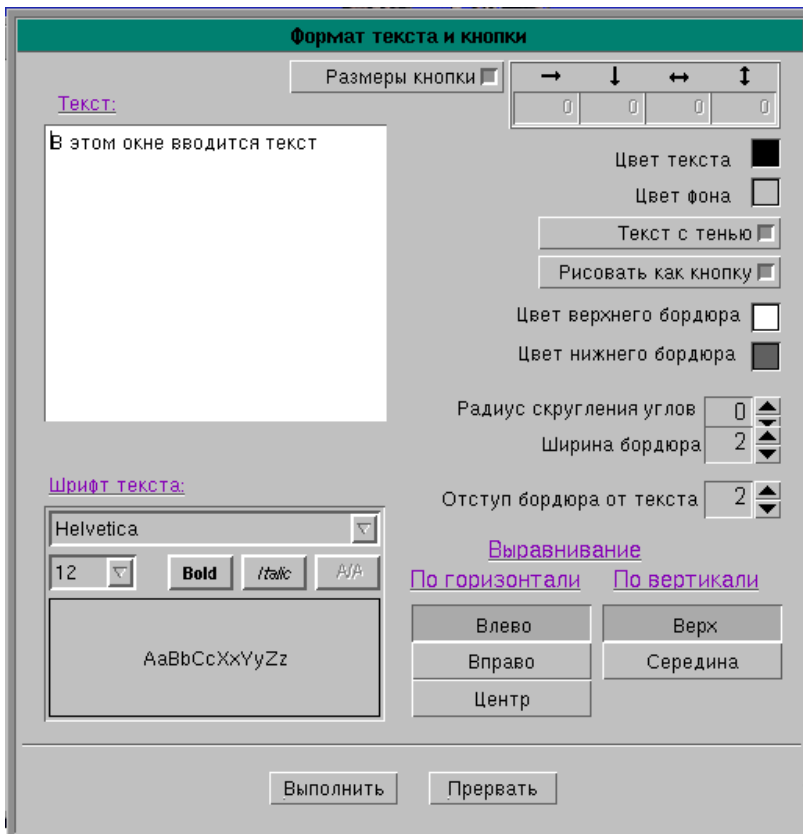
Формат текста и кнопки

Размеры кнопки

| → | ↓ | ↔ | ↕ |
|---|---|---|---|
| 0 | 0 | 0 | 0 |

Текст:

В этом окне вводится текст

Цвет текста

Цвет фона

Текст с тенью

Рисовать как кнопку

Цвет верхнего бордюра

Цвет нижнего бордюра

Радиус скругления углов 0

Ширина бордюра 2

Отступ бордюра от текста 2

Шрифт текста:

Helvetica

12 Bold Italic A/A

AaBbCcXxYyZz

Выравнивание

По горизонтали

Влево

Вправо

Центр

По вертикали

Верх

Середина

Выполнить Прервать